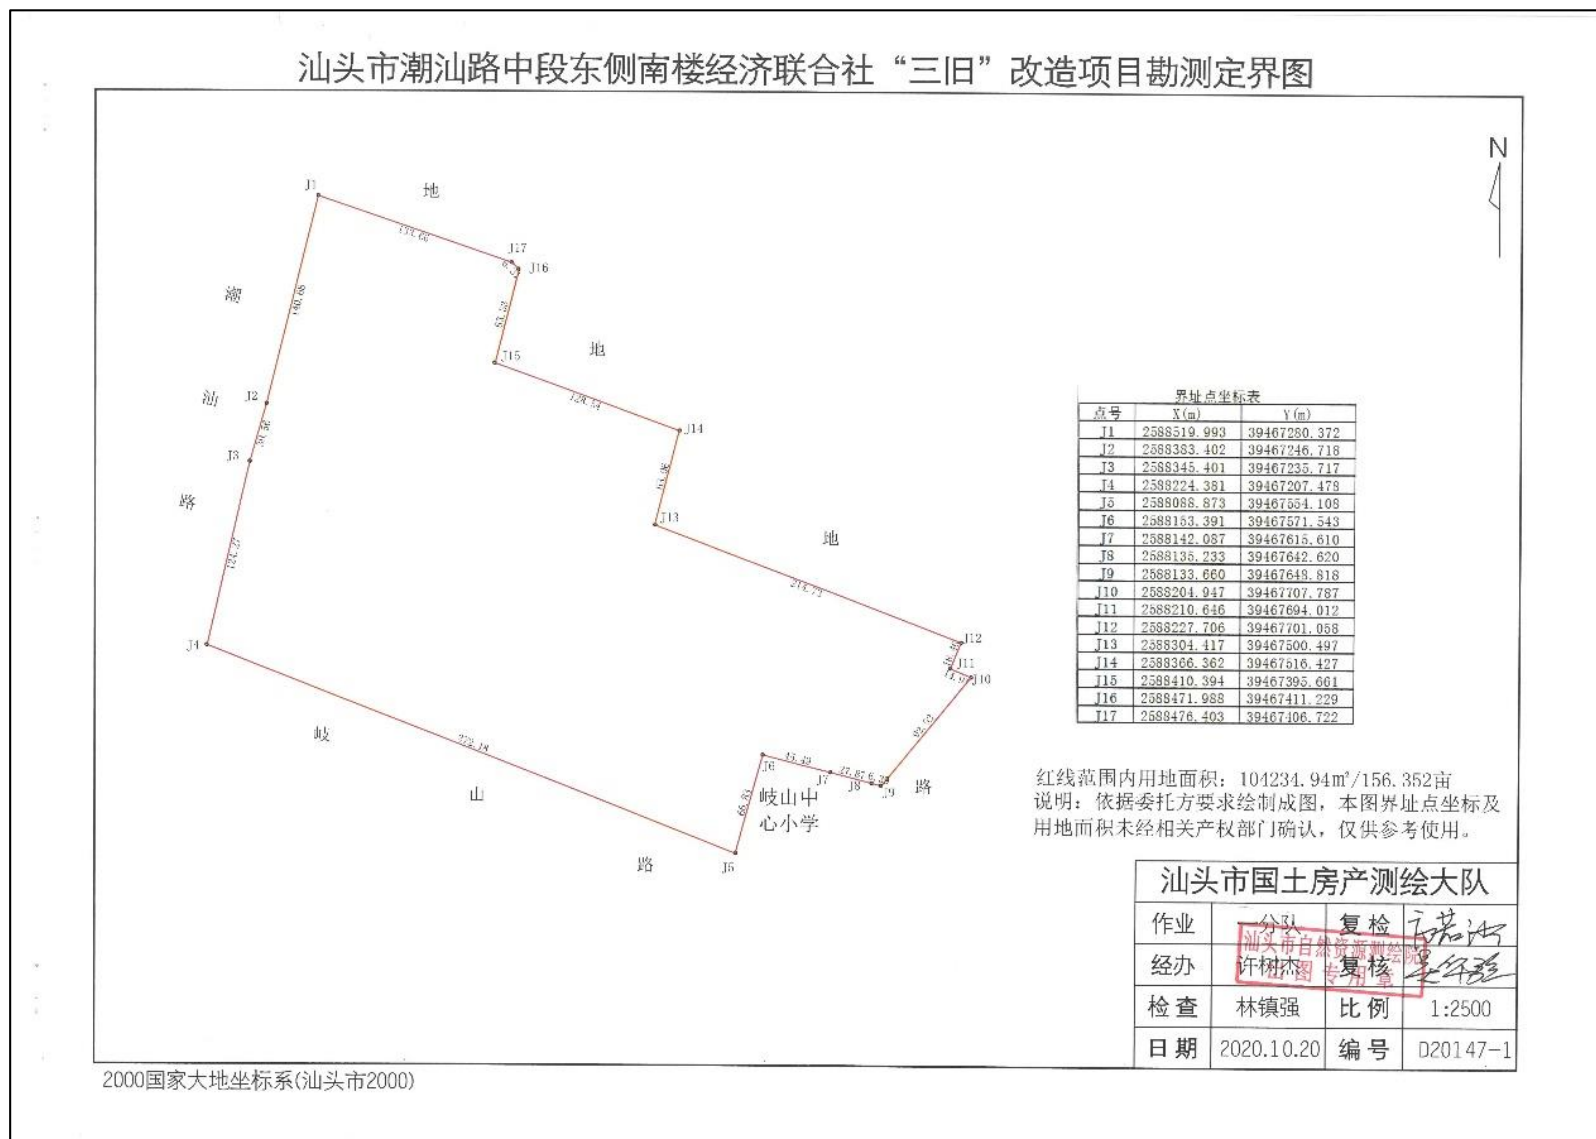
汕头市潮汕路中段东侧南楼经济联合社“三旧”改造项目勘测定界图

N

J1 地 J17 J16 潮 J15 地 汕 J2 J14 J3 路 J13 地 J4 J12 J11 J10 岐 J6 J7 J8 J9 路 山 岐山中心小学 路 J5

界址点坐标表

| 点号 | X(m) | Y(m) |
|---|---|---|
| J1 | 2588519.993 | 39467280.372 |
| J2 | 2588383.402 | 39467246.718 |
| J3 | 2588345.401 | 39467235.717 |
| J4 | 2588224.381 | 39467207.478 |
| J5 | 2588088.873 | 39467554.108 |
| J6 | 2588153.391 | 39467571.543 |
| J7 | 2588142.087 | 39467615.610 |
| J8 | 2588135.233 | 39467642.620 |
| J9 | 2588133.660 | 39467648.818 |
| J10 | 2588204.947 | 39467707.787 |
| J11 | 2588210.646 | 39467694.012 |
| J12 | 2588227.706 | 39467701.058 |
| J13 | 2588304.417 | 39467500.497 |
| J14 | 2588366.362 | 39467516.427 |
| J15 | 2588410.394 | 39467395.661 |
| J16 | 2588471.988 | 39467411.229 |
| J17 | 2588476.403 | 39467406.722 |

红线范围内用地面积：104234.94m²/156.352亩
说明：依据委托方要求绘制成图，本图界址点坐标及用地面积未经相关产权部门确认，仅供参考使用。

| 汕头市国土房产测绘大队 | | | |
|---|---|---|---|
| 作业 | 一分队 | 复检 | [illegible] |
| 经办 | 许树杰 | 复核 | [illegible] |
| 检查 | 林镇强 | 比例 | 1:2500 |
| 日期 | 2020.10.20 | 编号 | D20147-1 |

汕头市自然资源测绘院 制图专用章

2000国家大地坐标系(汕头市2000)